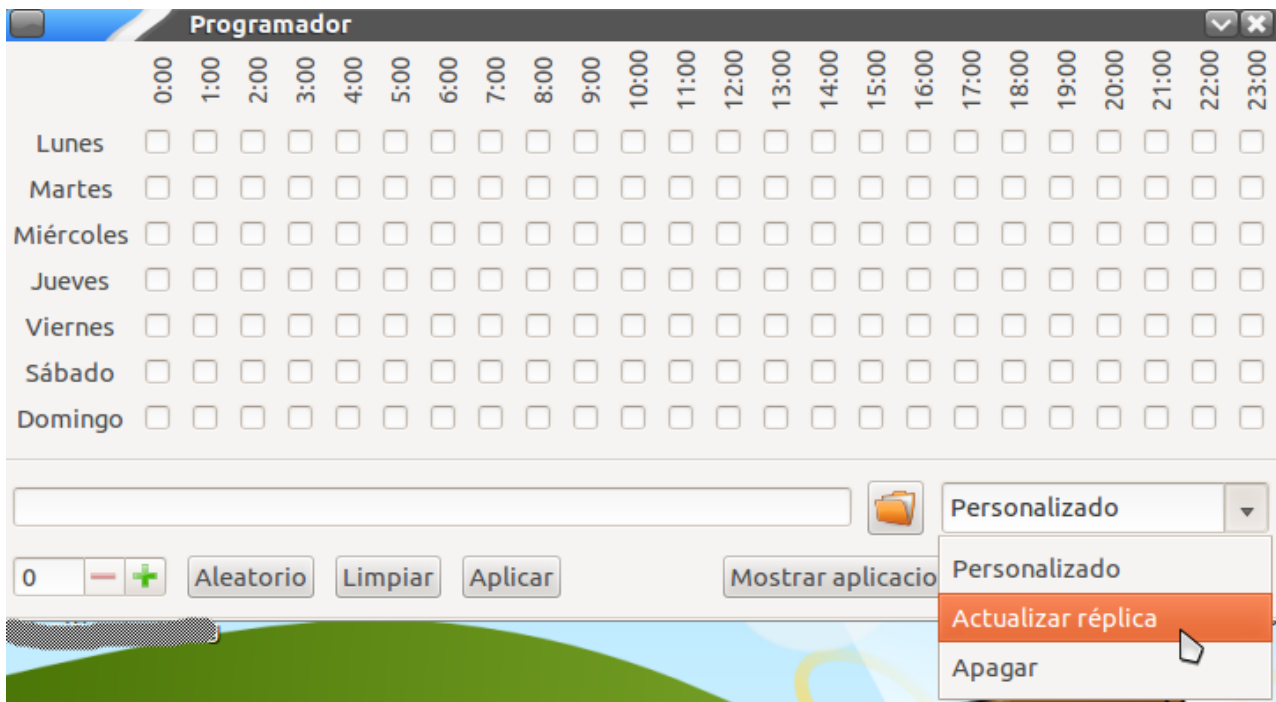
Programador

| | 0:00 | 1:00 | 2:00 | 3:00 | 4:00 | 5:00 | 6:00 | 7:00 | 8:00 | 9:00 | 10:00 | 11:00 | 12:00 | 13:00 | 14:00 | 15:00 | 16:00 | 17:00 | 18:00 | 19:00 | 20:00 | 21:00 | 22:00 | 23:00 |
|---|---|---|---|---|---|---|---|---|---|---|---|---|---|---|---|---|---|---|---|---|---|---|---|---|
| Lunes | | | | | | | | | | | | | | | | | | | | | | | | |
| Martes | | | | | | | | | | | | | | | | | | | | | | | | |
| Miércoles | | | | | | | | | | | | | | | | | | | | | | | | |
| Jueves | | | | | | | | | | | | | | | | | | | | | | | | |
| Viernes | | | | | | | | | | | | | | | | | | | | | | | | |
| Sábado | | | | | | | | | | | | | | | | | | | | | | | | |
| Domingo | | | | | | | | | | | | | | | | | | | | | | | | |

Personalizado

0 Aleatorio Limpiar Aplicar Mostrar aplicacio

Personalizado
Actualizar réplica
Apagar